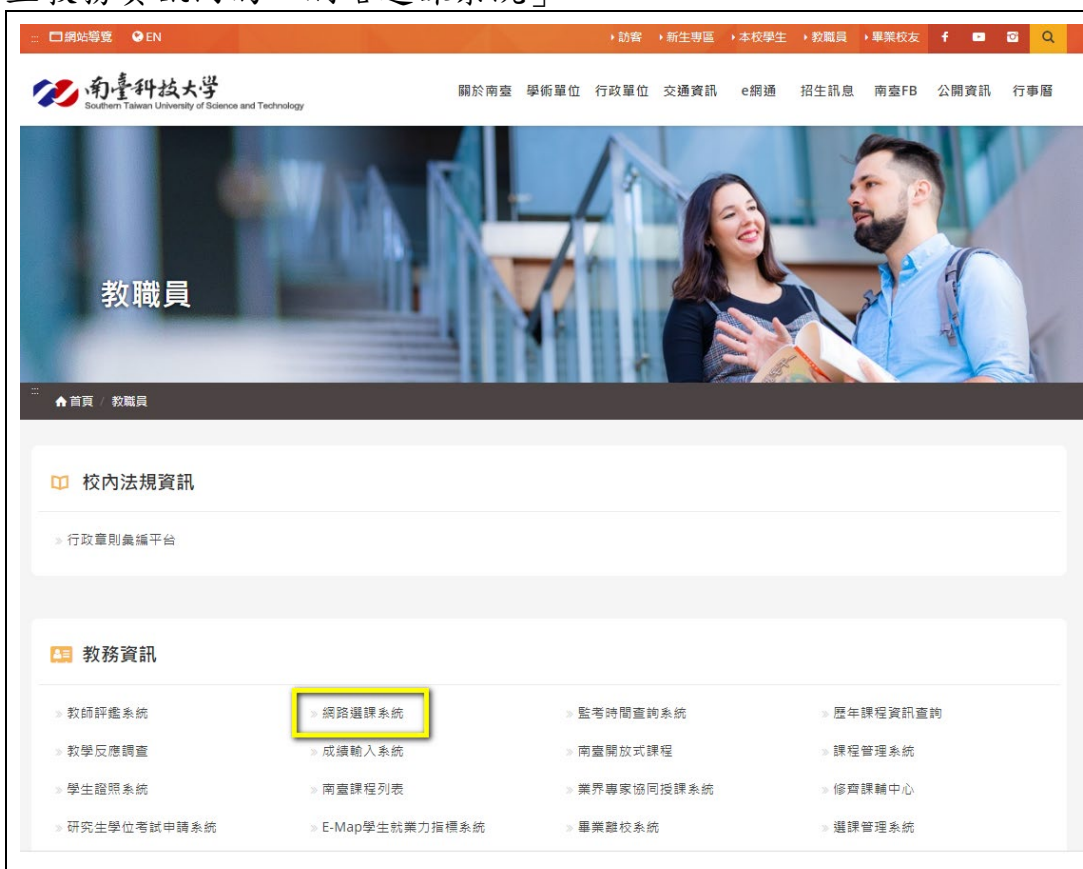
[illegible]

網站導覽 EN

訪客 新生專區 本校學生 教職員 畢業校友

南臺科技大學
Southern Taiwan University of Science and Technology

關於南臺 學術單位 行政單位 交通資訊 e網通 招生訊息 南臺FB 公開資訊 行事曆

教職員

首頁 / 教職員

校內法規資訊

行政章則彙編平台

教務資訊

教師評鑑系統
網路選課系統
監考時間查詢系統
歷年課程資訊查詢
教學反應調查
成績輸入系統
南臺開放式課程
課程管理系統
學生證照系統
南臺課程列表
業界專家協同授課系統
修齊課輔中心
研究生學位考試申請系統
E-Map學生就業力指標系統
畢業離校系統
選課管理系統